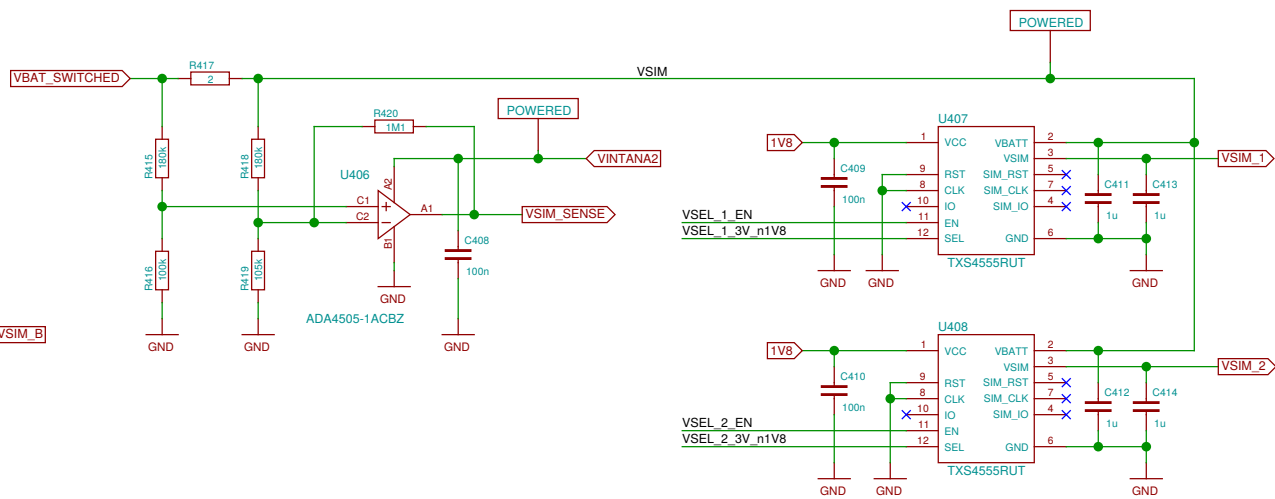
POWERED

VBAT_SWITCHED

R417
2

VSIM

R420
1M1

POWERED

VINTANA2

R415
180k

R418
180k

U406

C1
C2
A2
A1
B1
+
−

VSIM_SENSE

C408
100n

R416
100k

R419
105k

GND

ADA4505-1ACBZ

VSIM_B

GND
GND
GND

U407

1V8

C409
100n

1 VCC
9 RST
8 CLK
10 IO
11 EN
12 SEL

VBATT 2
VSIM 3
SIM_RST 5
SIM_CLK 7
SIM_IO 4
GND 6

C411
1u

C413
1u

VSIM_1

VSEL_1_EN
VSEL_1_3V_n1V8

TXS4555RUT

GND
GND
GND

U408

1V8

C410
100n

1 VCC
9 RST
8 CLK
10 IO
11 EN
12 SEL

VBATT 2
VSIM 3
SIM_RST 5
SIM_CLK 7
SIM_IO 4
GND 6

C412
1u

C414
1u

VSIM_2

VSEL_2_EN
VSEL_2_3V_n1V8

TXS4555RUT

GND
GND
GND